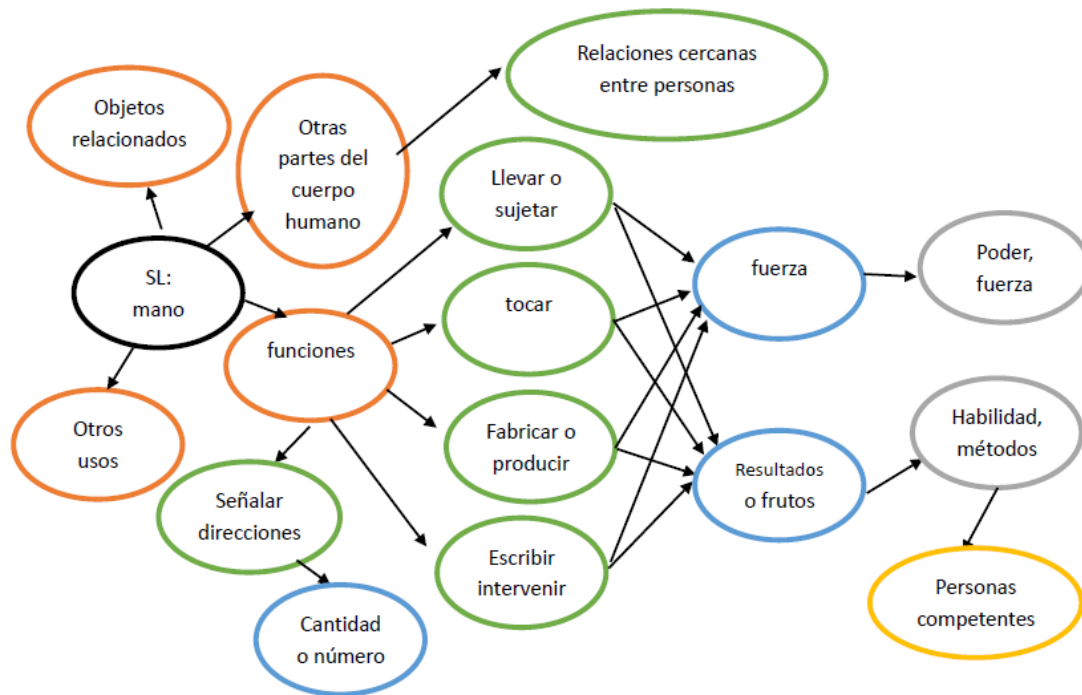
Relaciones cercanas entre personas

Objetos relacionados

Otras partes del cuerpo humano

SL: mano

Otros usos

funciones

Llevar o sujetar

tocar

Fabricar o producir

Escribir intervenir

Señalar direcciones

Cantidad o número

fuerza

Resultados o frutos

Poder, fuerza

Habilidad, métodos

Personas competentes